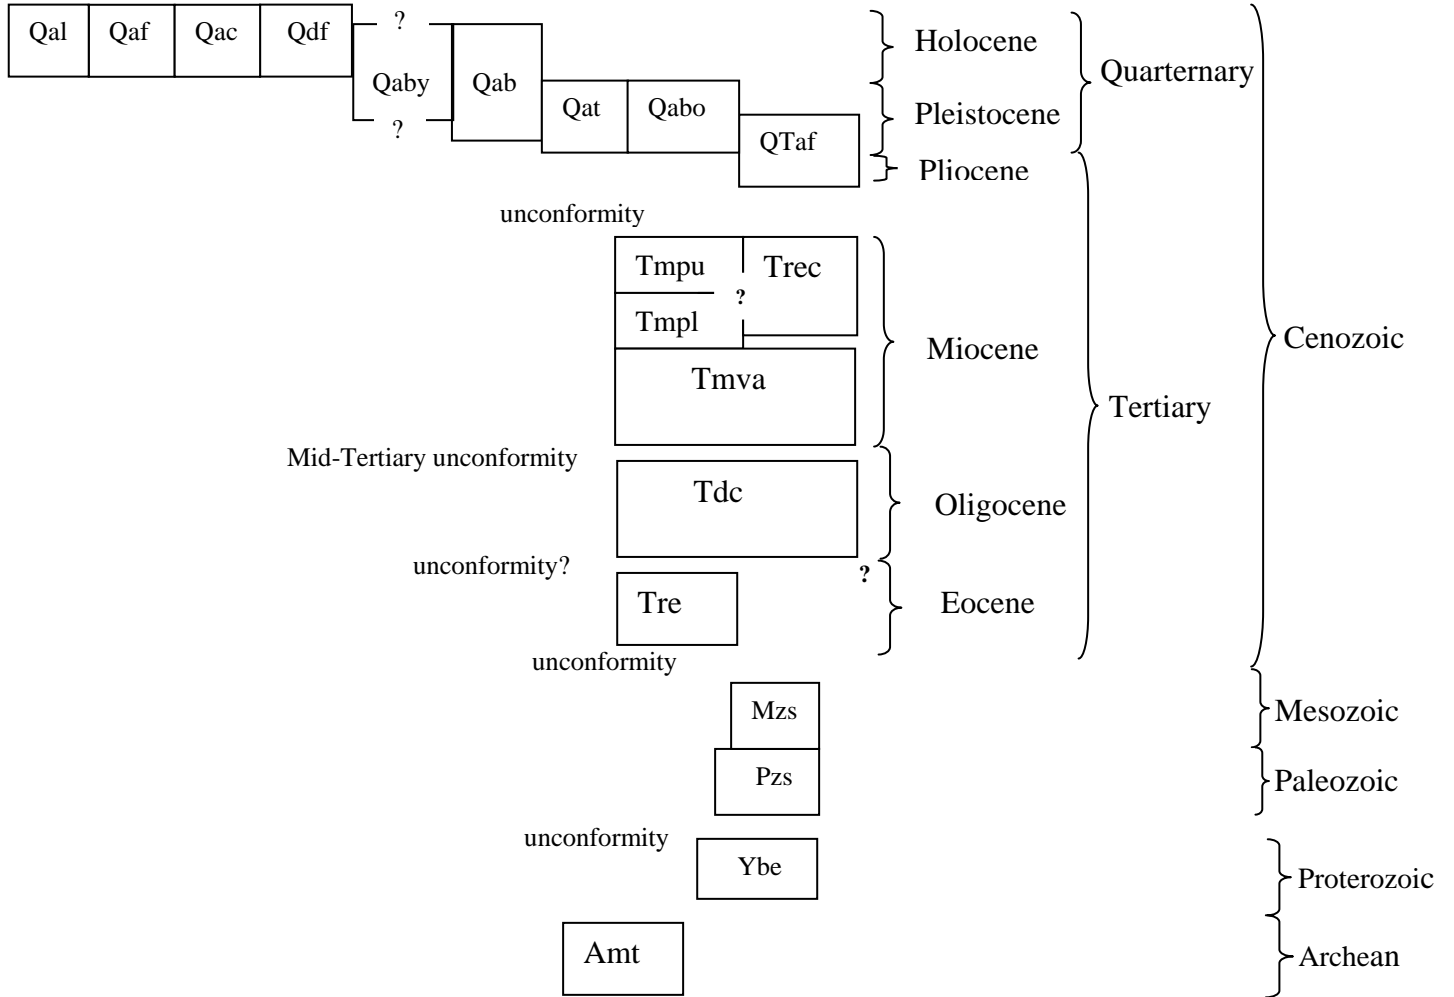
Qal Qaf Qac Qdf ? Qaby ? Qab Qat Qabo QTaf

Holocene
Pleistocene
Pliocene
Quarternary

unconformity

Tmpu Trec
?
Tmpl
Tmva

Miocene

Mid-Tertiary unconformity

Tdc

Oligocene

unconformity?

?

Tre

Eocene

unconformity

Tertiary

Cenozoic

Mzs
Mesozoic

Pzs
Paleozoic

unconformity

Ybe
Proterozoic

Amt
Archean